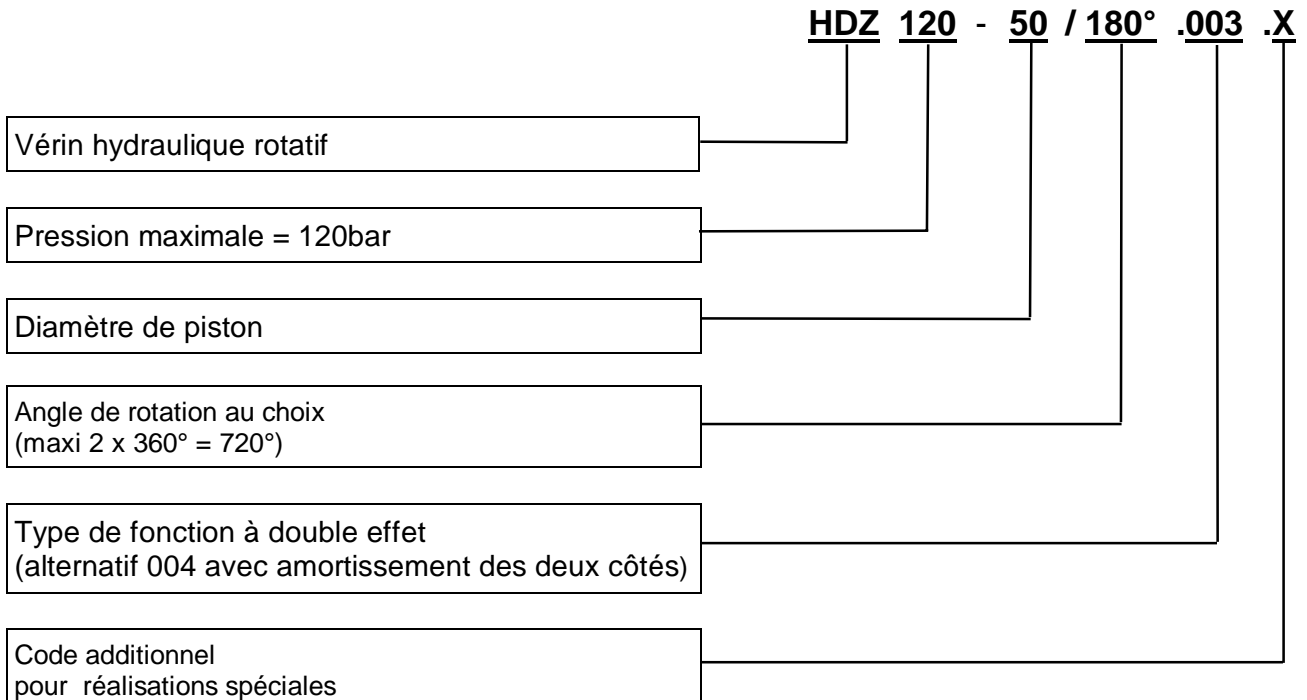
HDZ 120 - 50 / 180° .003 .X

Vérin hydraulique rotatif

Pression maximale = 120bar

Diamètre de piston

Angle de rotation au choix
(maxi 2 x 360° = 720°)

Type de fonction à double effet
(alternatif 004 avec amortissement des deux côtés)

Code additionnel
pour réalisations spéciales